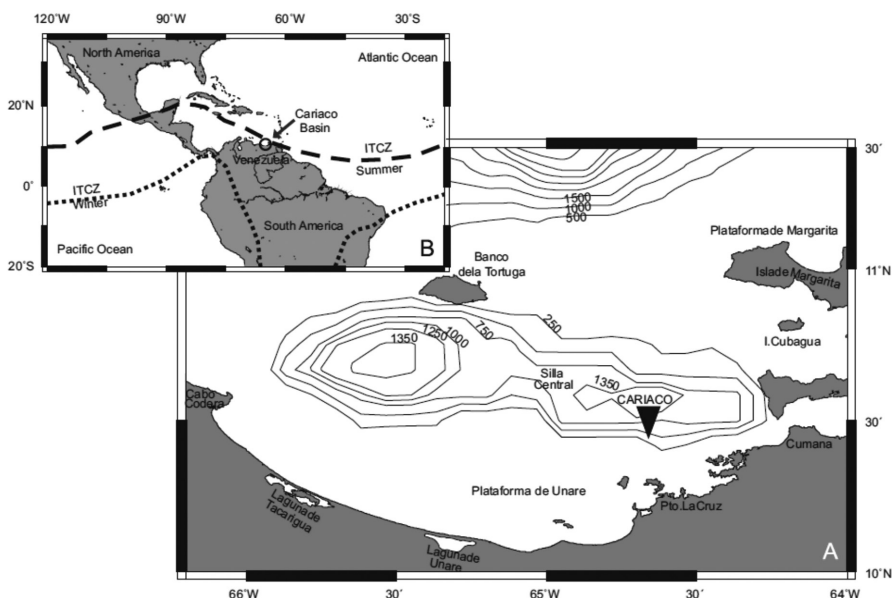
120°W 90°W 60°W 30°S

North America

Atlantic Ocean

20°N

Cariaco Basin

Venezuela

ITCZ Summer

0°

ITCZ Winter

South America

Pacific Ocean

20°S

B

30′

1500
1000
500

Plataformade Margarita

Banco dela Tortuga

11°N

Islade Margarita

250

1350
1250
1000
750

I.Cubagua

Silla Central

1350

Cabo Codera

CARIACO

30′

Cumana

Plataforma de Unare

Pto.LaCruz

Lagunade Tacarigua

Lagunade Unare

A

10°N

66°W 30′ 65°W 30′ 64°W